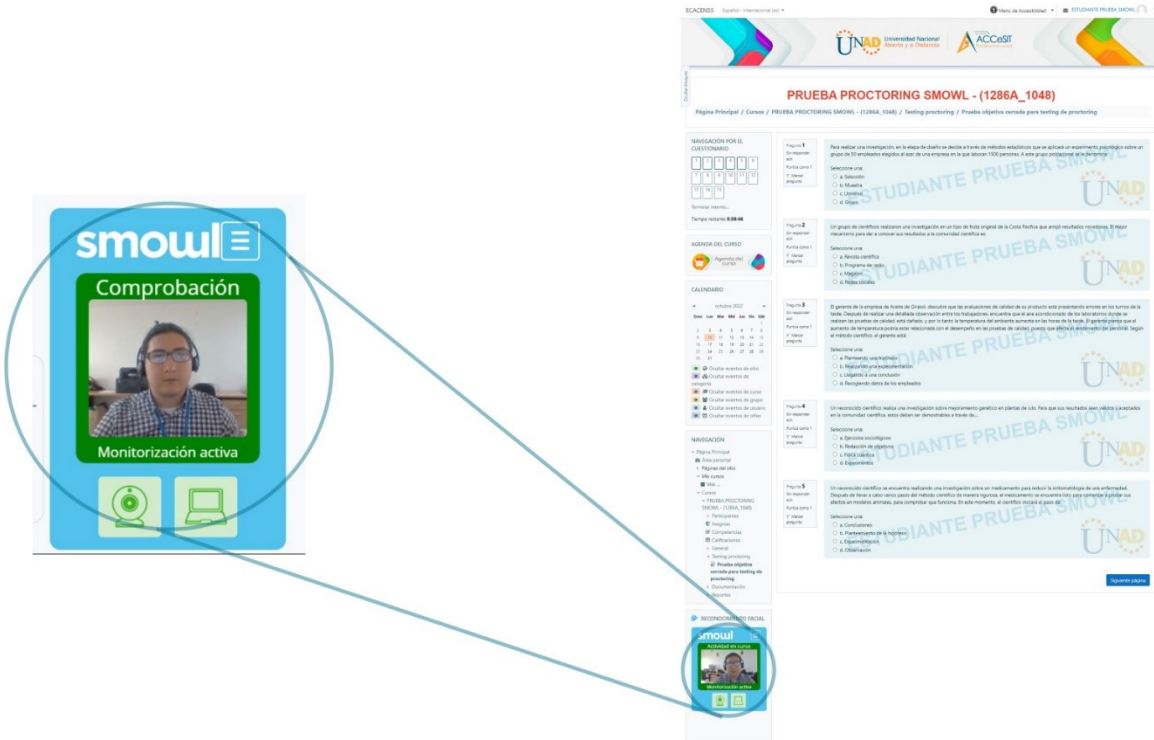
smowl

Comprobación

Monitorización activa

ECACENSS Español - Internacional (es) ▾

Menú de Accesibilidad ▾ ESTUDIANTE PRUEBA SMOWL

UNAD Universidad Nacional Abierta y a Distancia

ACCeSIT

PRUEBA PROCTORING SMOWL - (1286A_1048)

Página Principal / Cursos / PRUEBA PROCTORING SMOWL - (1286A_1048) / Testing proctoring / Prueba objetiva cerrada para testing de proctoring

NAVEGACIÓN POR EL CUESTIONARIO

1 2 3 4 5 6 7 8 9 10 11 12 13 14 15

Terminar intento...

Tiempo restante 0:59:46

AGENDA DEL CURSO

Agenda del curso

CALENDARIO

octubre 2022

Dom Lun Mar Mié Jue Vie Sáb

Ocultar eventos de sitio
Ocultar eventos de categoría
Ocultar eventos de curso
Ocultar eventos de grupo
Ocultar eventos de usuario
Ocultar eventos de otros

NAVEGACIÓN

Página Principal
Área personal
Páginas del sitio
Mis cursos
Cursos
PRUEBA PROCTORING SMOWL - (1286A_1048)
Participantes
Insignias
Competencias
Calificaciones
General
Testing proctoring
Prueba objetiva cerrada para testing de proctoring
Documentación
Reportes

RECONOCIMIENTO FACIAL

smowl

Actividad en curso

Monitorización activa

Pregunta 1
Sin responder aún
Puntúa como 1
Marcar pregunta

Para realizar una investigación, en la etapa de diseño se decide a través de métodos estadísticos que se aplicará un experimento psicológico sobre un grupo de 50 empleados elegidos al azar de una empresa en la que laboran 1500 personas. A este grupo poblacional se le denomina:

Seleccione una:
a. Selección
b. Muestra
c. Universo
d. Grupo

Pregunta 2
Sin responder aún
Puntúa como 1
Marcar pregunta

Un grupo de científicos realizaron una investigación en un tipo de fruta original de la Costa Pacífica que arrojó resultados novedosos. El mejor mecanismo para dar a conocer sus resultados a la comunidad científica es:

Seleccione una:
a. Revista científica
b. Programa de radio
c. Magazine
d. Redes sociales

Pregunta 3
Sin responder aún
Puntúa como 1
Marcar pregunta

El gerente de la empresa de Aceite de Girasol, descubrió que las evaluaciones de calidad de su producto está presentando errores en los turnos de la tarde. Después de realizar una detallada observación entre los trabajadores, encuentra que el aire acondicionado de los laboratorios donde se realizan las pruebas de calidad, está dañado, y por lo tanto la temperatura del ambiente aumenta en las horas de la tarde. El gerente piensa que el aumento de temperatura podría estar relacionada con el desempeño en las pruebas de calidad, puesto que afecta el rendimiento del personal. Según el método científico, el gerente está:

Seleccione una:
a. Planteando una hipótesis
b. Realizando una experimentación
c. Llegando a una conclusión
d. Recogiendo datos de los empleados

Pregunta 4
Sin responder aún
Puntúa como 1
Marcar pregunta

Un reconocido científico realiza una investigación sobre mejoramiento genético en plantas de lulo. Para que sus resultados sean válidos y aceptados en la comunidad científica, estos deben ser demostrables a través de...

Seleccione una:
a. Ejercicios sociológicos
b. Redacción de objetivos
c. Física cuántica
d. Experimentos

Pregunta 5
Sin responder aún
Puntúa como 1
Marcar pregunta

Un reconocido científico se encuentra realizando una investigación sobre un medicamento para reducir la sintomatología de una enfermedad. Después de llevar a cabo varios pasos del método científico de manera rigurosa, el medicamento se encuentra listo para comenzar a probar sus efectos en modelos animales, para comprobar que funciona. En este momento, el científico iniciará el paso de:

Seleccione una:
a. Conclusiones
b. Planteamiento de la hipótesis
c. Experimentación
d. Observación

ESTUDIANTE PRUEBA SMOWL

Siguiente página